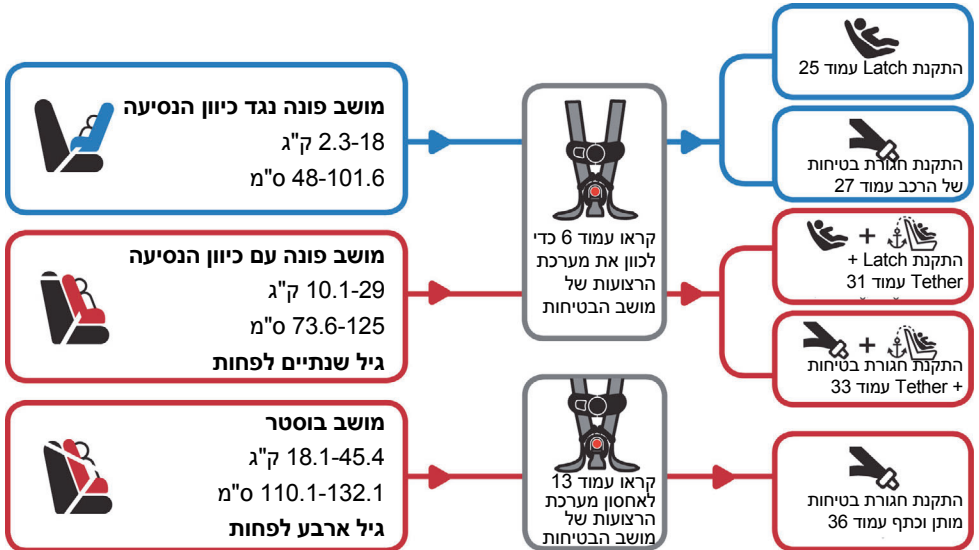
מושב פונה נגד כיוון הנסיעה
2.3-18 ק"ג
48-101.6 ס"מ

מושב פונה עם כיוון הנסיעה
10.1-29 ק"ג
73.6-125 ס"מ
גיל שנתיים לפחות

מושב בוסטר
18.1-45.4 ק"ג
110.1-132.1 ס"מ
גיל ארבע לפחות

קראו עמוד 6 כדי לכוון את מערכת הרצועות של מושב הבטיחות

קראו עמוד 13 לאחסון מערכת הרצועות של מושב הבטיחות

התקנת Latch עמוד 25

התקנת חגורת בטיחות של הרכב עמוד 27

התקנת Latch + Tether עמוד 31

התקנת חגורת בטיחות + Tether עמוד 33

התקנת חגורת בטיחות מותן וכתף עמוד 36